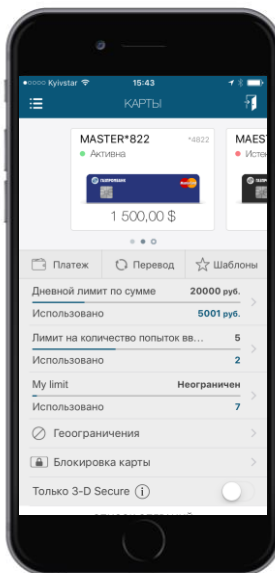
Kyivstar 15:43

КАРТЫ

MASTER*822
*4822
Активна

1 500,00 $

MAEST
Истек

Платеж
Перевод
Шаблоны

Дневной лимит по сумме 20000 руб.
Использовано 5001 руб.

Лимит на количество попыток вв... 5
Использовано 2

My limit Неограничен
Использовано 7

Геоограничения

Блокировка карты

Только 3-D Secure